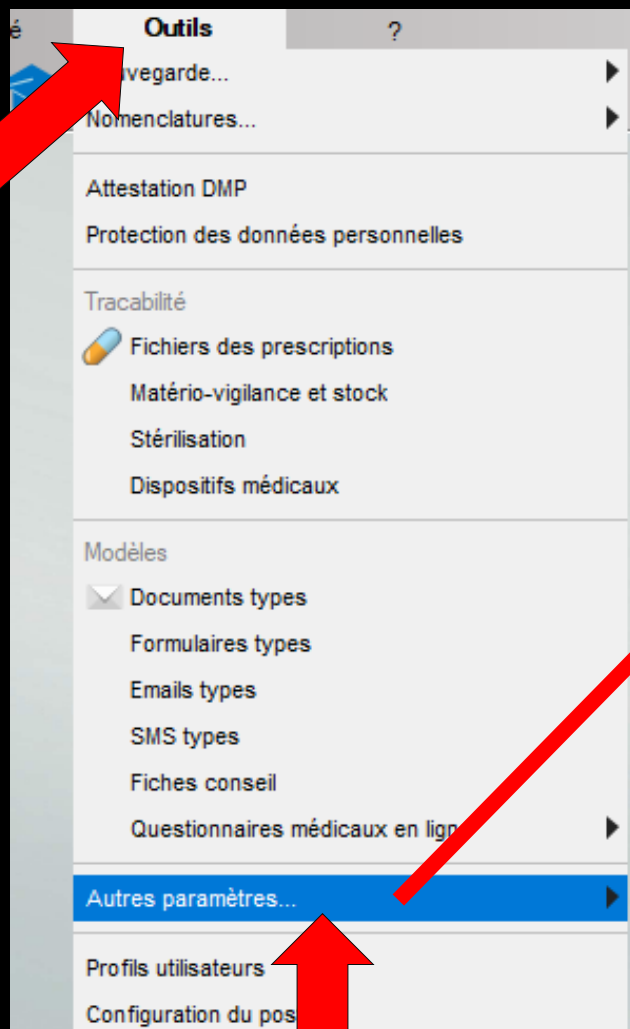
é
Outils
?
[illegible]uvegarde...
Nomenclatures...
Attestation DMP
Protection des données personnelles
Tracabilité
Fichiers des prescriptions
Matério-vigilance et stock
Stérilisation
Dispositifs médicaux
Modèles
Documents types
Formulaires types
Emails types
SMS types
Fiches conseil
Questionnaires médicaux en lign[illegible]
Autres paramètres...
Profils utilisateurs
Configuration du pos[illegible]